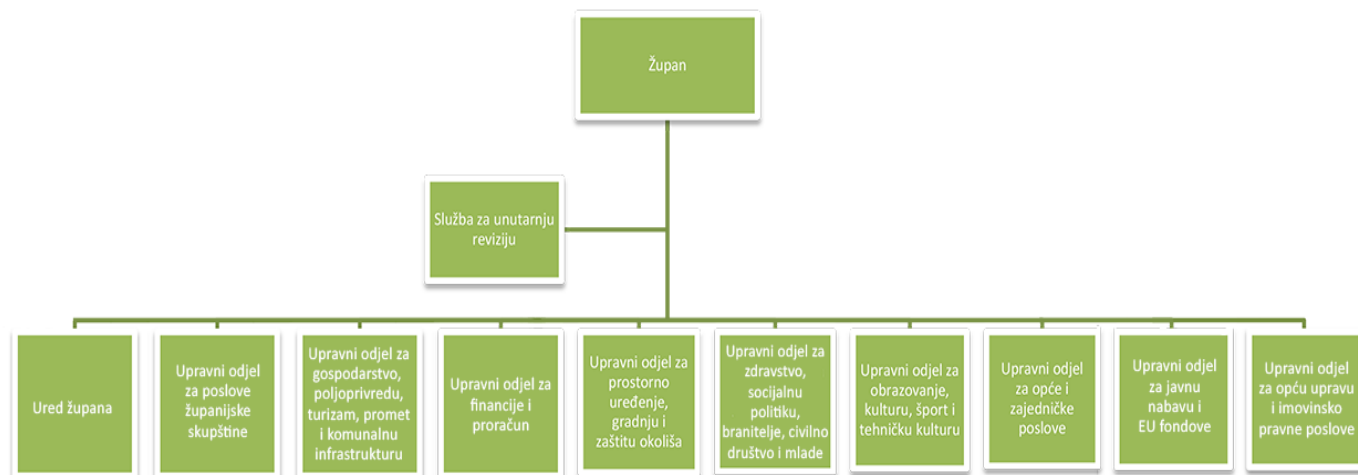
Župan

Služba za unutarnju reviziju

Ured župana

Upravni odjel za poslove županijske skupštine

Upravni odjel za gospodarstvo, poljoprivredu, turizam, promet i komunalnu infrastrukturu

Upravni odjel za financije i proračun

Upravni odjel za prostorno uređenje, gradnju i zaštitu okoliša

Upravni odjel za zdravstvo, socijalnu politiku, branitelje, civilno društvo i mlade

Upravni odjel za obrazovanje, kulturu, šport i tehničku kulturu

Upravni odjel za opće i zajedničke poslove

Upravni odjel za javnu nabavu i EU fondove

Upravni odjel za opću upravu i imovinsko pravne poslove